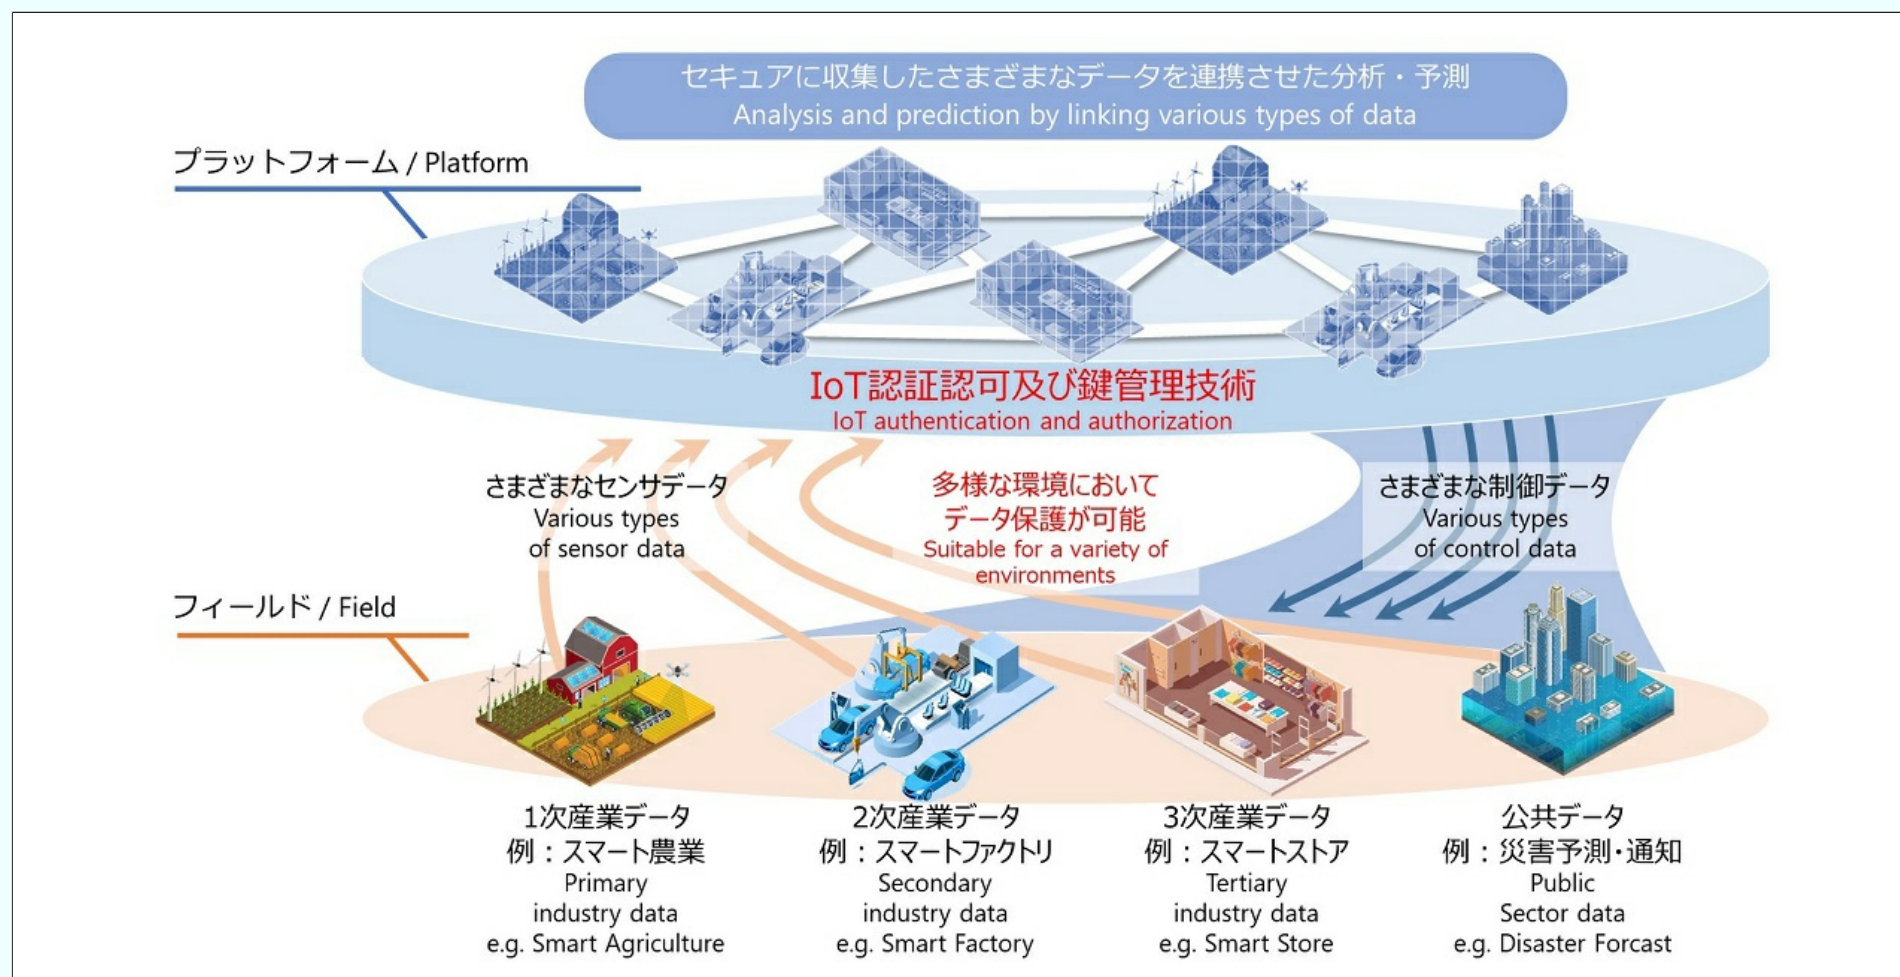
セキュアに収集したさまざまなデータを連携させた分析・予測
Analysis and prediction by linking various types of data

プラットフォーム / Platform

IoT認証認可及び鍵管理技術
IoT authentication and authorization

さまざまなセンサデータ
Various types of sensor data

多様な環境において
データ保護が可能
Suitable for a variety of environments

さまざまな制御データ
Various types of control data

フィールド / Field

1次産業データ
例：スマート農業
Primary industry data
e.g. Smart Agriculture

2次産業データ
例：スマートファクトリ
Secondary industry data
e.g. Smart Factory

3次産業データ
例：スマートストア
Tertiary industry data
e.g. Smart Store

公共データ
例：災害予測・通知
Public Sector data
e.g. Disaster Forcast